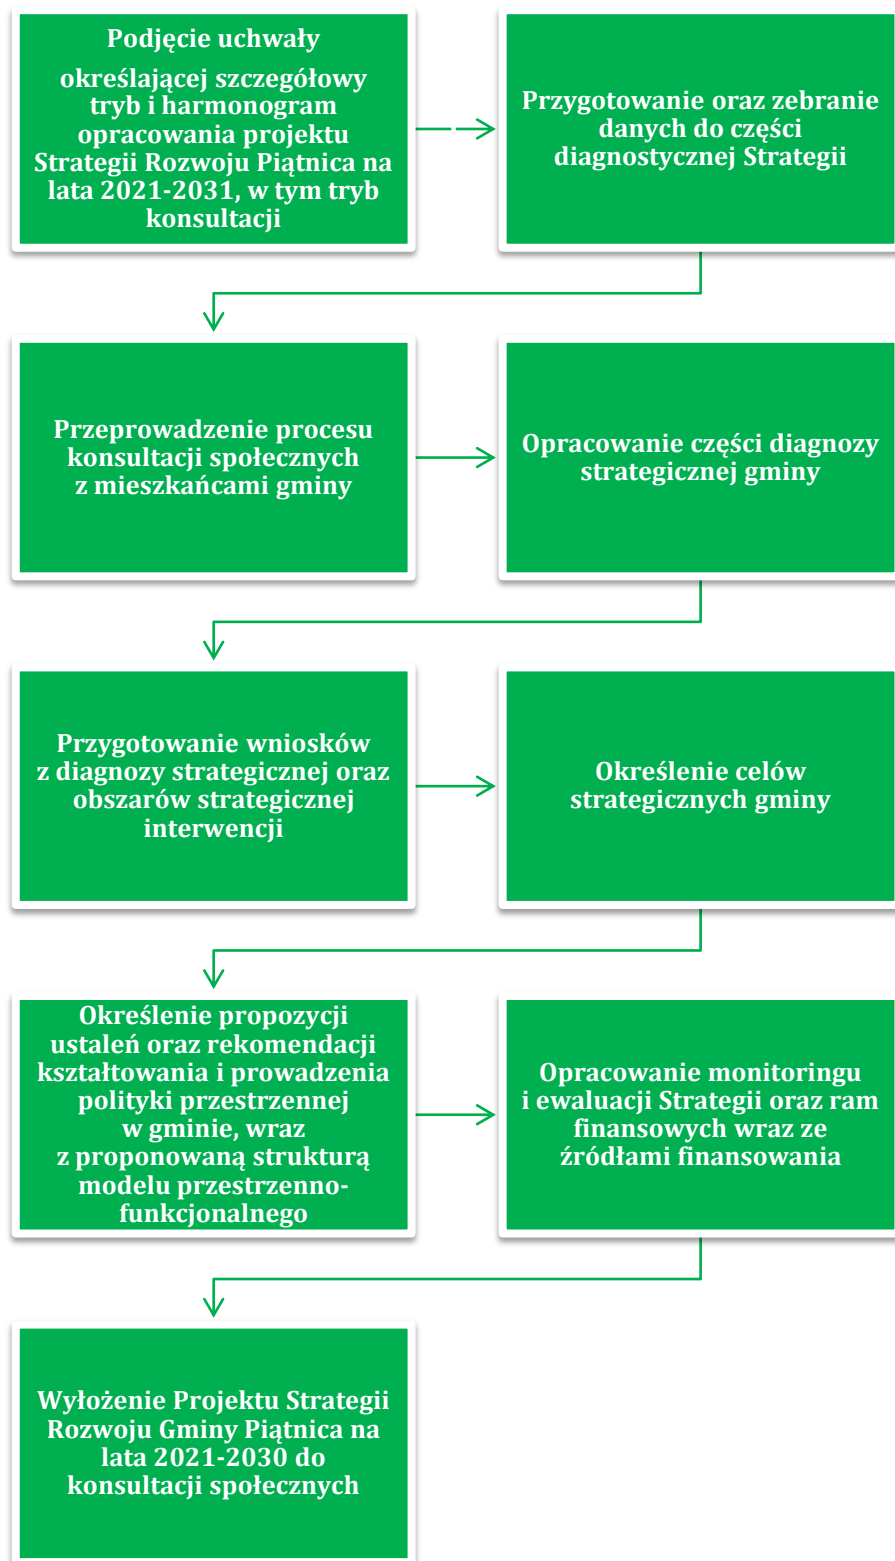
Podjęcie uchwały

określającej szczegółowy tryb i harmonogram opracowania projektu Strategii Rozwoju Piątnica na lata 2021-2031, w tym tryb konsultacji

Przygotowanie oraz zebranie danych do części diagnostycznej Strategii

Przeprowadzenie procesu konsultacji społecznych z mieszkańcami gminy

Opracowanie części diagnozy strategicznej gminy

Przygotowanie wniosków z diagnozy strategicznej oraz obszarów strategicznej interwencji

Określenie celów strategicznych gminy

Określenie propozycji ustaleń oraz rekomendacji kształtowania i prowadzenia polityki przestrzennej w gminie, wraz z proponowaną strukturą modelu przestrzenno-funkcjonalnego

Opracowanie monitoringu i ewaluacji Strategii oraz ram finansowych wraz ze źródłami finansowania

Wyłożenie Projektu Strategii Rozwoju Gminy Piątnica na lata 2021-2030 do konsultacji społecznych